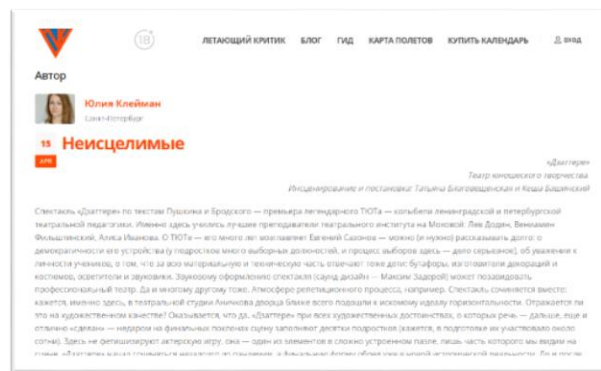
18

ЛЕТАЮЩИЙ КРИТИК БЛОГ ГИД КАРТА ПОЛЕТОВ КУПИТЬ КАЛЕНДАРЬ вход

Автор

Юлия Клейман
Санкт-Петербург

15 АПР

Неисцелимые

«Дзаттере»
Театр юношеского творчества
Инсценирование и постановка: Татьяны Благовещенская и Кеша Башинский

Спектакль «Дзаттере» по текстам Пушкина и Бродского — премьера легендарного ТЮТа — колыбели ленинградской и петербургской театральной педагогики. Именно здесь учились лучшие преподаватели театрального института на Моховой: Лев Додин, Вениамин Фильштинский, Алиса Иванова. О ТЮТе — его много лет возглавлял Евгений Сазонов — можно (и нужно) рассказывать долго: о демократичности его устройства (у подростков много выборных должностей, и процесс выбора здесь — дело серьезное), об уважении к личности учеников, о том, что за всю материальную и техническую часть отвечают тоже дети: бутафоры, изготовители декораций и костюмов, осветители и звуковики. Звуковому оформлению спектакля (саунд дизайн — Максим Задорой) может позавидовать профессиональный театр. Да и многому другому тоже. Атмосфере репетиционного процесса, например. Спектакль сочиняется вместе; кажется, именно здесь, в театральной студии Аничкова дворца ближе всего подошли к искомому идеалу горизонтальности. Отражается ли это на художественном качестве? Оказывается, что да. «Дзаттере» при всех художественных достоинствах, о которых речь — дальше, еще и отлично «сделан» — недаром на финальных поклонах сцену заполняют десятки подростков (кажется, в подготовке их участвовало около сотни). Здесь не фетишизируют актерскую игру, она — один из элементов в сложно устроенном пазле, лишь часть которого мы видим на сцене. «Дзаттере» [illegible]